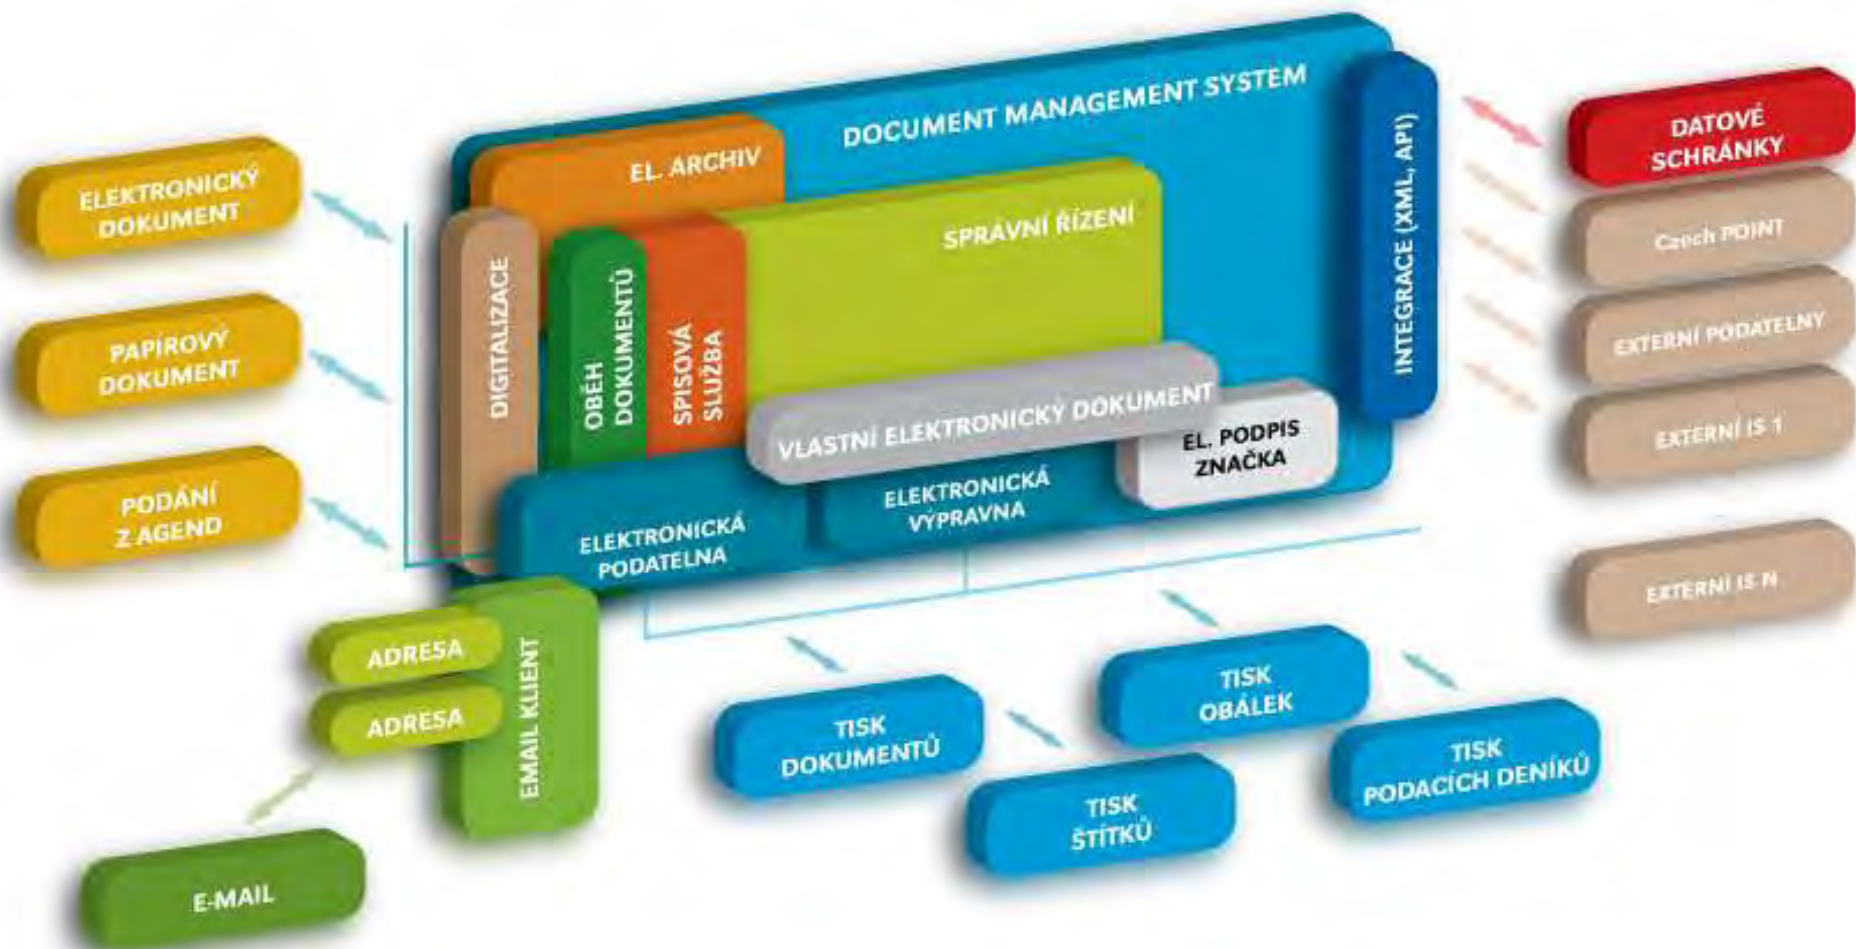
ELEKTRONICKÝ DOKUMENT

PAPÍROVÝ DOKUMENT

PODÁNÍ Z AGEND

DOCUMENT MANAGEMENT SYSTEM

EL. ARCHIV

DIGITALIZACE

OBĚH DOKUMENTŮ

SPISOVÁ SLUŽBA

SPRÁVNÍ ŘÍZENÍ

VLASTNÍ ELEKTRONICKÝ DOKUMENT

EL. PODPIS ZNAČKA

ELEKTRONICKÁ PODATELNA

ELEKTRONICKÁ VÝPRAVNA

INTEGRACE (XML, API)

DATOVÉ SCHRÁNKY

Czech POINT

EXTERNÍ PODATELNY

EXTERNÍ IS 1

EXTERNÍ IS N

ADRESA

ADRESA

EMAIL KLIENT

E-MAIL

TISK DOKUMENTŮ

TISK ŠTÍTKŮ

TISK OBÁLEK

TISK PODACÍCH DENÍKŮ